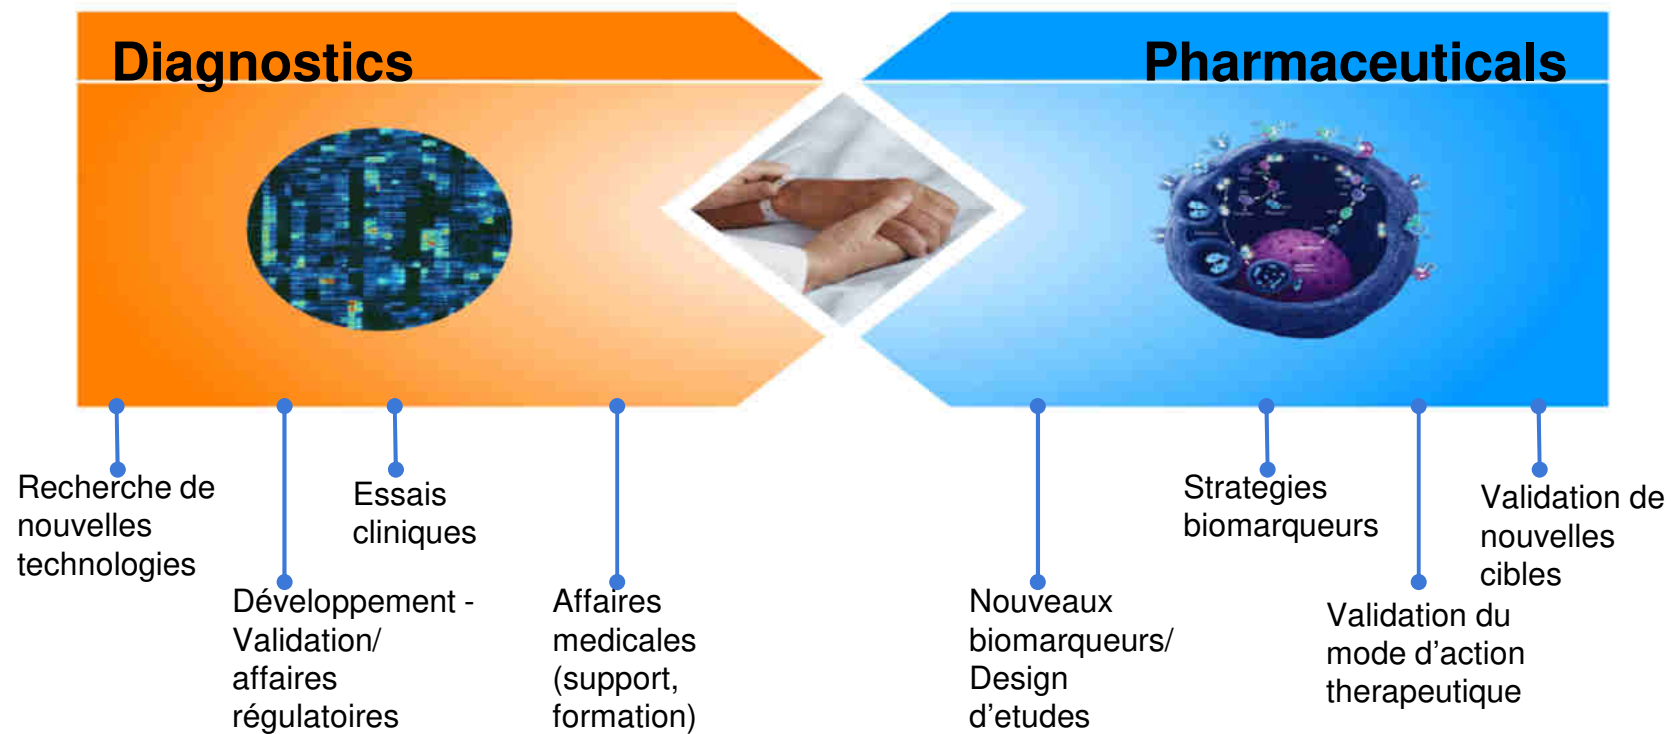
Diagnostics

Pharmaceuticals

Recherche de nouvelles technologies

Essais cliniques

Développement - Validation/ affaires régulatoires

Affaires medicales (support, formation)

Nouveaux biomarqueurs/ Design d'etudes

Strategies biomarqueurs

Validation de nouvelles cibles

Validation du mode d'action therapeutique